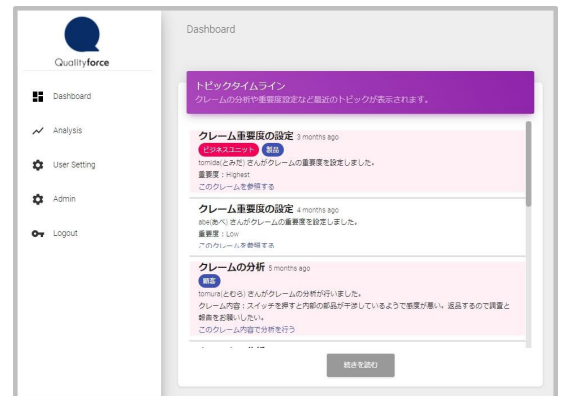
Qualityforce

Dashboard

Analysis

User Setting

Admin

Logout

Dashboard

トピックタイムライン
クレームの分析や重要度設定など最近のトピックが表示されます。

クレーム重要度の設定 3 months ago
ビジネスユニット 製品
tomida(とみだ) さんがクレームの重要度を設定しました。
重要度：Highest
このクレームを参照する

クレーム重要度の設定 4 months ago
abe(あべ) さんがクレームの重要度を設定しました。
重要度：Low
このクレームを参照する

クレームの分析 5 months ago
顧客
tomura(とむら) さんがクレームの分析が行いました。
クレーム内容：スイッチを押すと内部の部品が干渉しているようで感度が悪い。返品するので調査と報告をお願いしたい。
このクレーム内容で分析を行う

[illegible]

続きを読む